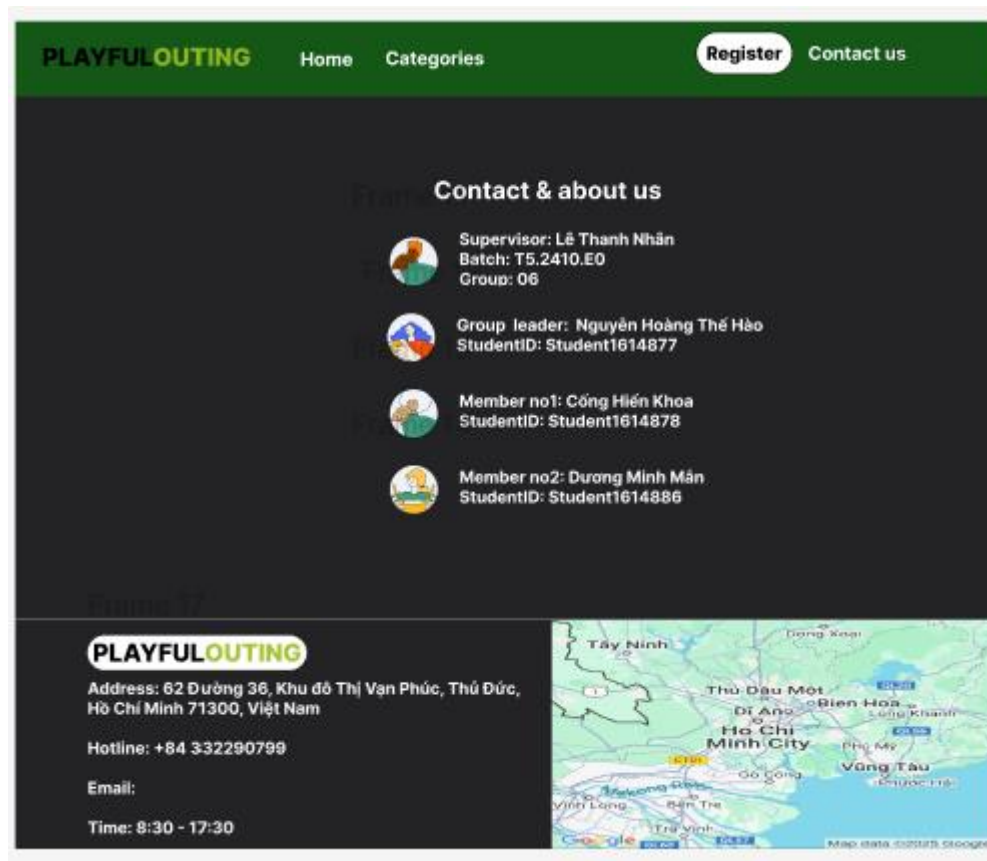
PLAYFULOUTING Home Categories Register Contact us

Contact & about us

Supervisor: Lê Thanh Nhãn
Batch: T5.2410.E0
Group: 06

Group leader: Nguyễn Hoàng Thế Hào
StudentID: Student1614877

Member no1: Cống Hiến Khoa
StudentID: Student1614878

Member no2: Dương Minh Mẫn
StudentID: Student1614886

Frame 17

PLAYFULOUTING

Address: 62 Đường 36, Khu đô Thị Vạn Phúc, Thủ Đức, Hồ Chí Minh 71300, Việt Nam

Hotline: +84 332290799

Email:

Time: 8:30 - 17:30

Tây Ninh
Đồng Xoài
Thủ Dầu Một
Dĩ An
Bien Hoa
Long Khanh
Ho Chi Minh City
Phú Mỹ
Gò Công
Vũng Tàu
Vinh Long
Bến Tre
Trà Vinh
Google
Map data ©2025 Google